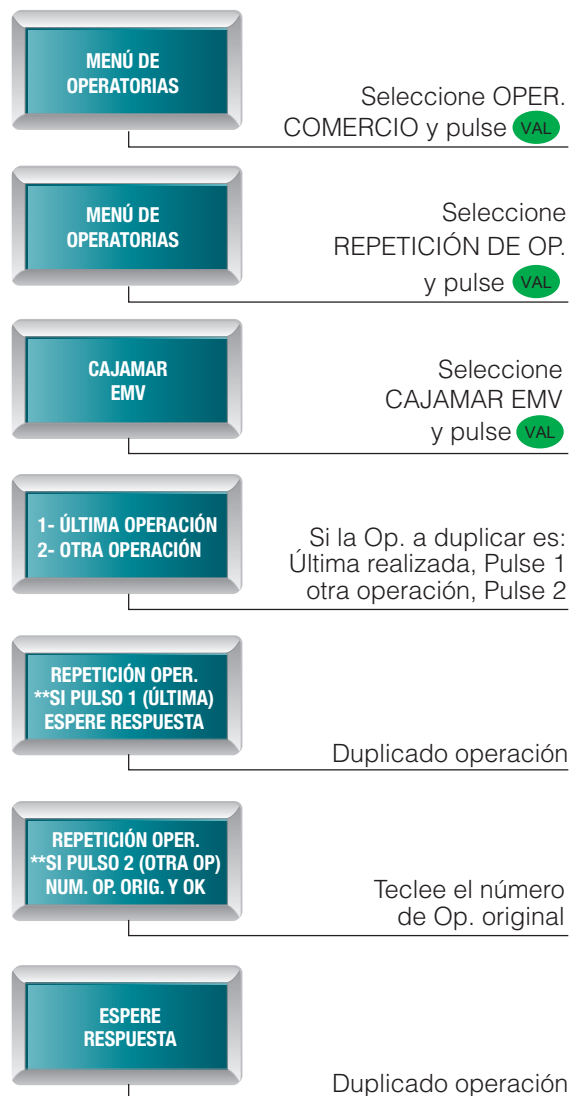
MENÚ DE OPERATORIAS

Seleccione OPER. COMERCIO y pulse VAL

MENÚ DE OPERATORIAS

Seleccione REPETICIÓN DE OP. y pulse VAL

CAJAMAR EMV

Seleccione CAJAMAR EMV y pulse VAL

1- ÚLTIMA OPERACIÓN
2- OTRA OPERACIÓN

Si la Op. a duplicar es: Última realizada, Pulse 1 otra operación, Pulse 2

REPETICIÓN OPER.
**SI PULSO 1 (ÚLTIMA)
ESPERE RESPUESTA

Duplicado operación

REPETICIÓN OPER.
**SI PULSO 2 (OTRA OP)
NUM. OP. ORIG. Y OK

Teclee el número de Op. original

ESPERE RESPUESTA

Duplicado operación